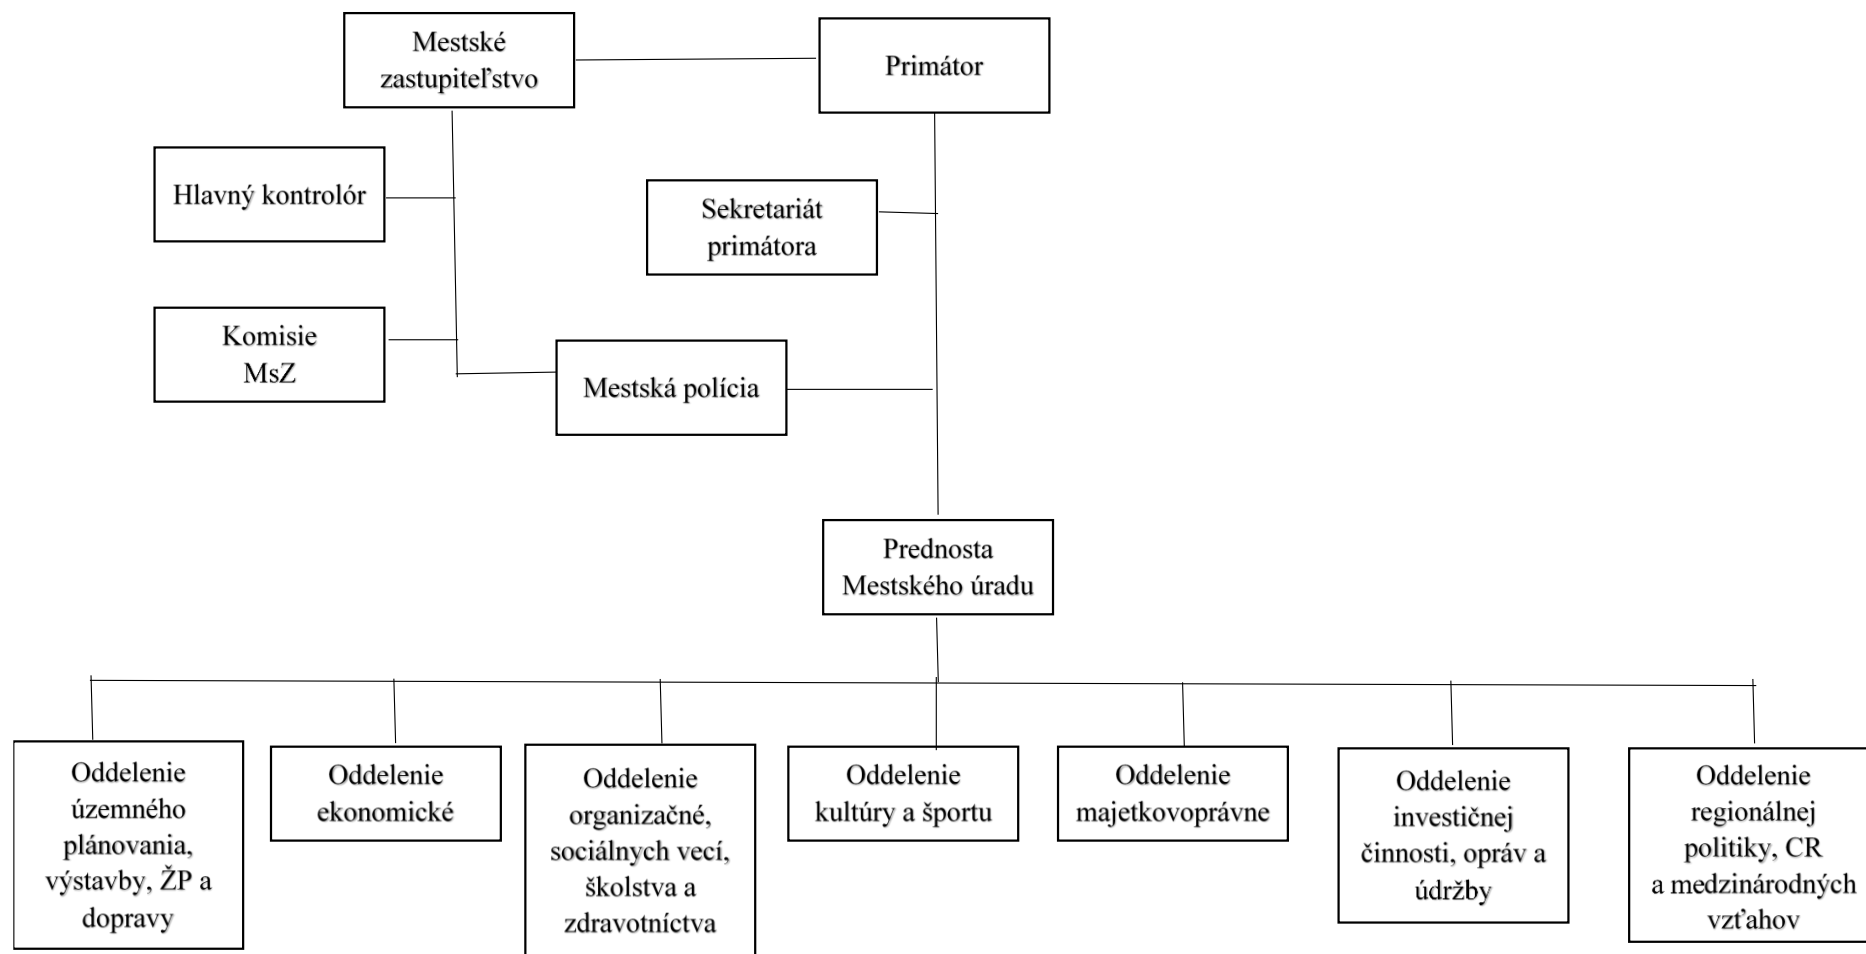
Mestské zastupiteľstvo

Primátor

Hlavný kontrolór

Sekretariát primátora

Komisie MsZ

Mestská polícia

Prednosta Mestského úradu

Oddelenie územného plánovania, výstavby, ŽP a dopravy

Oddelenie ekonomické

Oddelenie organizačné, sociálnych vecí, školstva a zdravotníctva

Oddelenie kultúry a športu

Oddelenie majetkovoprávne

Oddelenie investičnej činnosti, opráv a údržby

Oddelenie regionálnej politiky, CR a medzinárodných vzťahov